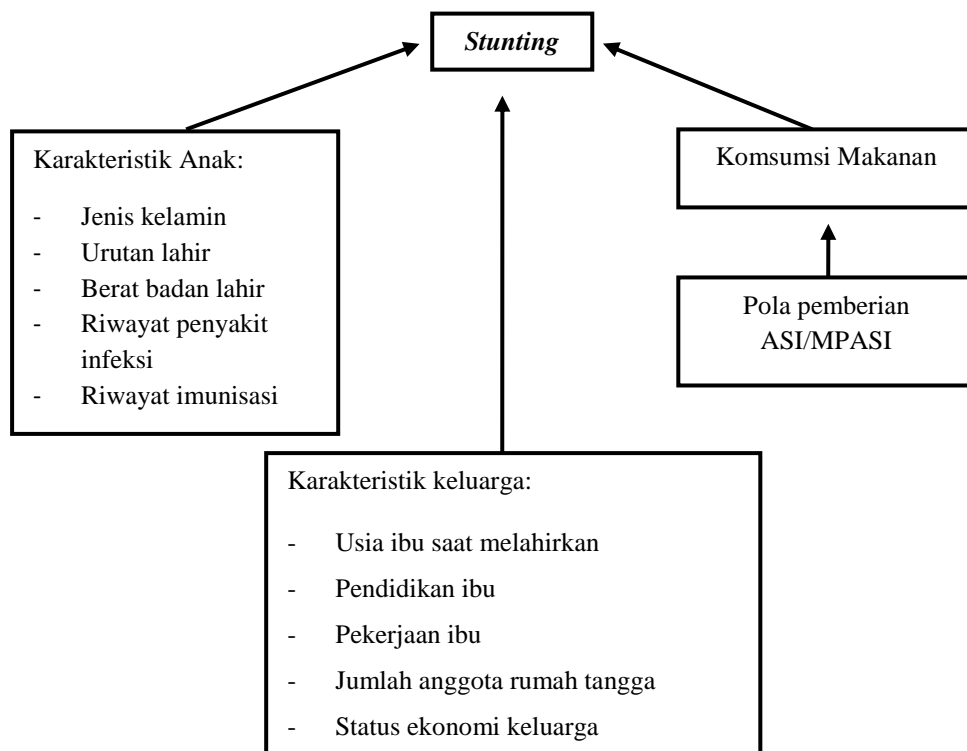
*Stunting*

Karakteristik Anak:

- Jenis kelamin
- Urutan lahir
- Berat badan lahir
- Riwayat penyakit infeksi
- Riwayat imunisasi

Komsumsi Makanan

Pola pemberian ASI/MPASI

Karakteristik keluarga:

- Usia ibu saat melahirkan
- Pendidikan ibu
- Pekerjaan ibu
- Jumlah anggota rumah tangga
- Status ekonomi keluarga